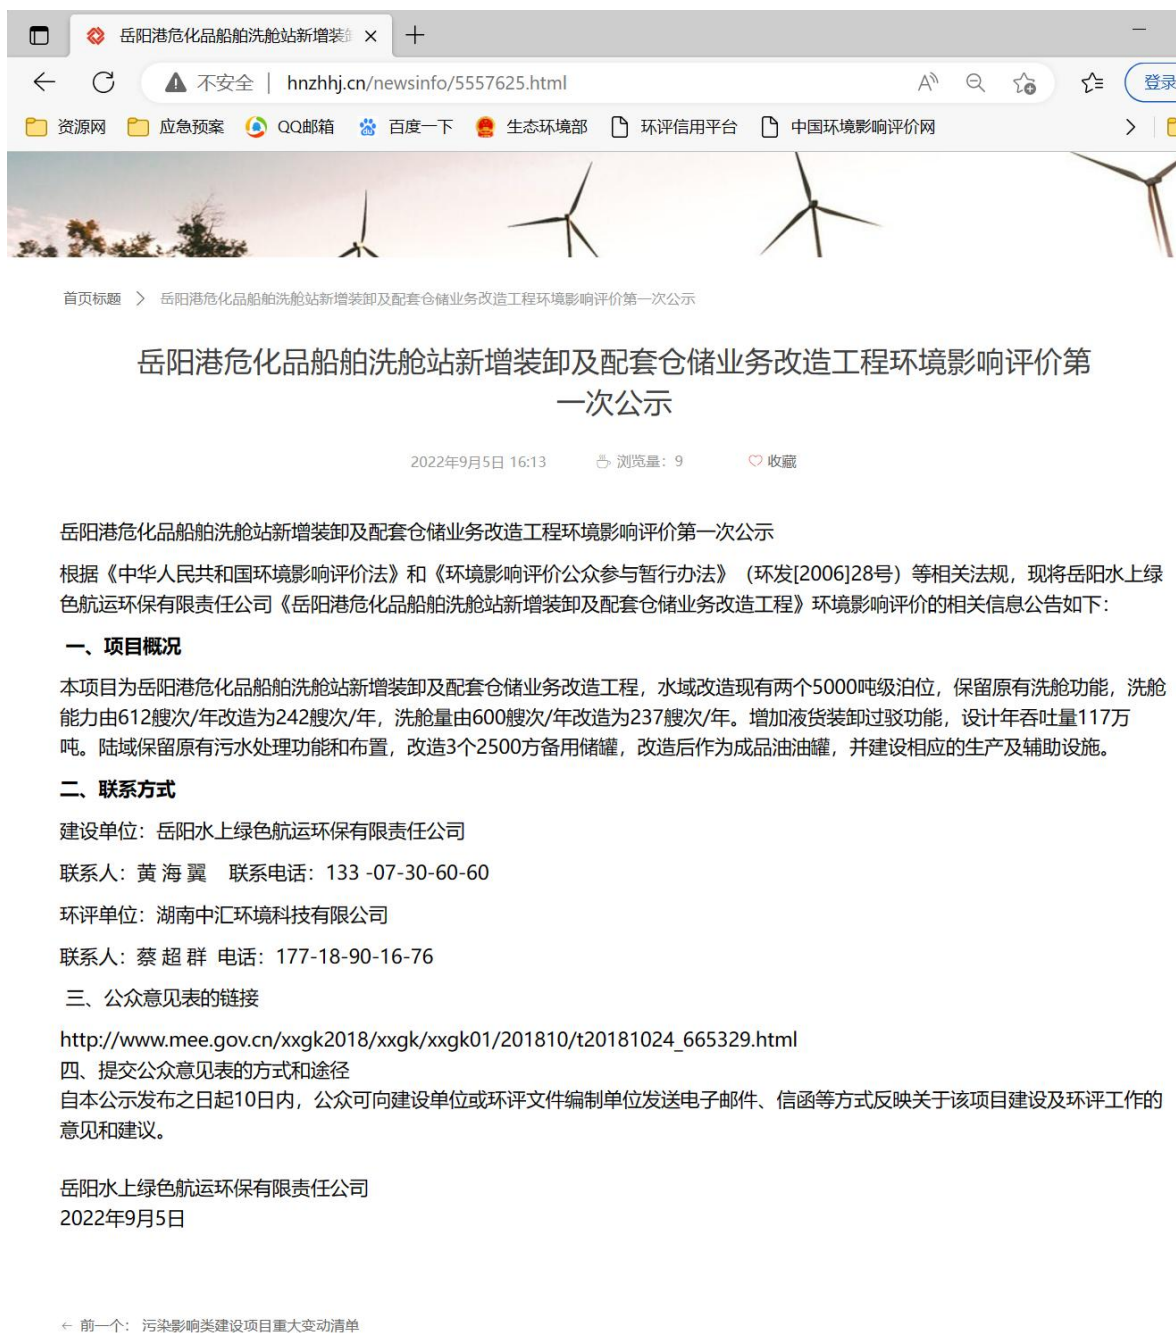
岳阳港危化品船舶洗舱站新增装 ×

不安全 | hnzhhj.cn/newsinfo/5557625.html

登录

资源网 应急预案 QQ邮箱 百度一下 生态环境部 环评信用平台 中国环境影响评价网

首页标题 > 岳阳港危化品船舶洗舱站新增装卸及配套仓储业务改造工程环境影响评价第一次公示

岳阳港危化品船舶洗舱站新增装卸及配套仓储业务改造工程环境影响评价第一次公示

2022年9月5日 16:13 浏览量：9 收藏

岳阳港危化品船舶洗舱站新增装卸及配套仓储业务改造工程环境影响评价第一次公示

根据《中华人民共和国环境影响评价法》和《环境影响评价公众参与暂行办法》（环发[2006]28号）等相关法规，现将岳阳水上绿色航运环保有限责任公司《岳阳港危化品船舶洗舱站新增装卸及配套仓储业务改造工程》环境影响评价的相关信息公告如下：

一、项目概况

本项目为岳阳港危化品船舶洗舱站新增装卸及配套仓储业务改造工程，水域改造现有两个5000吨级泊位，保留原有洗舱功能，洗舱能力由612艘次/年改造为242艘次/年，洗舱量由600艘次/年改造为237艘次/年。增加液货装卸过驳功能，设计年吞吐量117万吨。陆域保留原有污水处理功能和布置，改造3个2500方备用储罐，改造后作为成品油油罐，并建设相应的生产及辅助设施。

二、联系方式

建设单位：岳阳水上绿色航运环保有限责任公司

联系人：黄 海 翼 联系电话：133 -07-30-60-60

环评单位：湖南中汇环境科技有限公司

联系人：蔡 超 群 电话：177-18-90-16-76

三、公众意见表的链接

http://www.mee.gov.cn/xxgk2018/xxgk/xxgk01/201810/t20181024_665329.html
四、提交公众意见表的方式和途径
自本公示发布之日起10日内，公众可向建设单位或环评文件编制单位发送电子邮件、信函等方式反映关于该项目建设及环评工作的意见和建议。

岳阳水上绿色航运环保有限责任公司
2022年9月5日

← 前一个：污染影响类建设项目重大变动清单